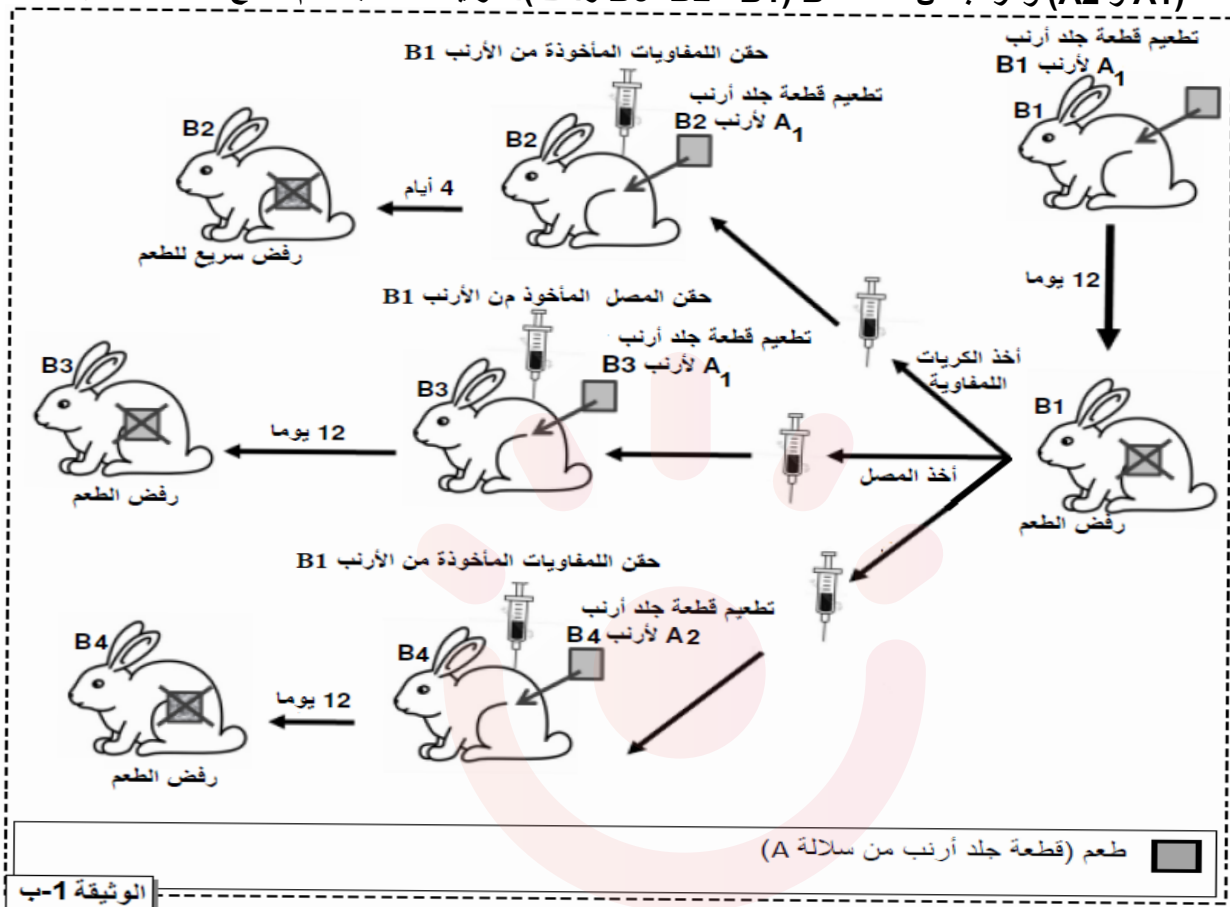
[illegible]

تطعيم قطعة جلد أرنب $A_1$ لأرنب B1

B1

12 يوما

B1

رفض الطعم

حقن اللمفاويات المأخوذة من الأرنب B1

تطعيم قطعة جلد أرنب $A_1$ لأرنب B2

B2

4 أيام

B2

رفض سريع للطعم

أخذ الكريات اللمفاوية

حقن المصل المأخوذ من الأرنب B1

تطعيم قطعة جلد أرنب $A_1$ لأرنب B3

B3

12 يوما

B3

رفض الطعم

أخذ المصل

حقن اللمفاويات المأخوذة من الأرنب B1

تطعيم قطعة جلد أرنب A2 لأرنب B4

B4

12 يوما

B4

رفض الطعم

طعم (قطعة جلد أرنب من سلالة A)

الوثيقة 1-ب